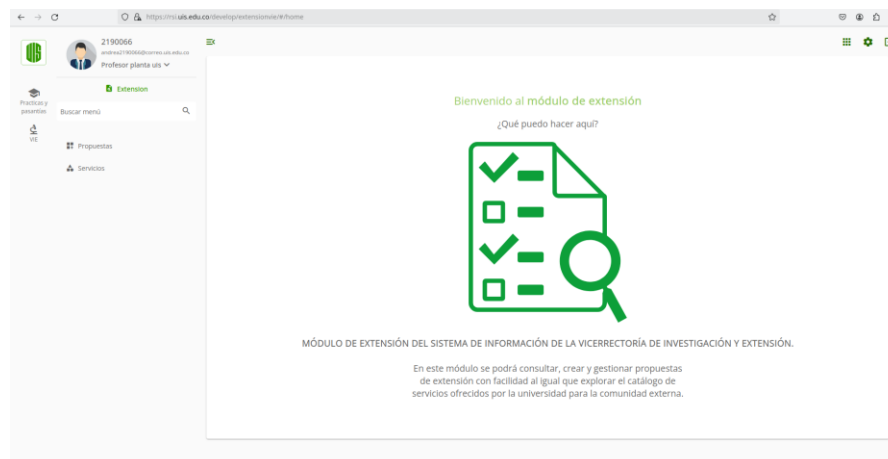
https://rni.uis.edu.co/develop/extensionvie/#/home

UIS

2190066
andrea2190066@correo.uis.edu.co
Profesor planta uis

Practicas y pasantias

VIE

Extension

Buscar menú

Propuestas

Servicios

Bienvenido al módulo de extensión

¿Qué puedo hacer aqui?

MÓDULO DE EXTENSIÓN DEL SISTEMA DE INFORMACIÓN DE LA VICERRECTORÍA DE INVESTIGACIÓN Y EXTENSIÓN.

En este módulo se podrá consultar, crear y gestionar propuestas de extensión con facilidad al igual que explorar el catálogo de servicios ofrecidos por la universidad para la comunidad externa.